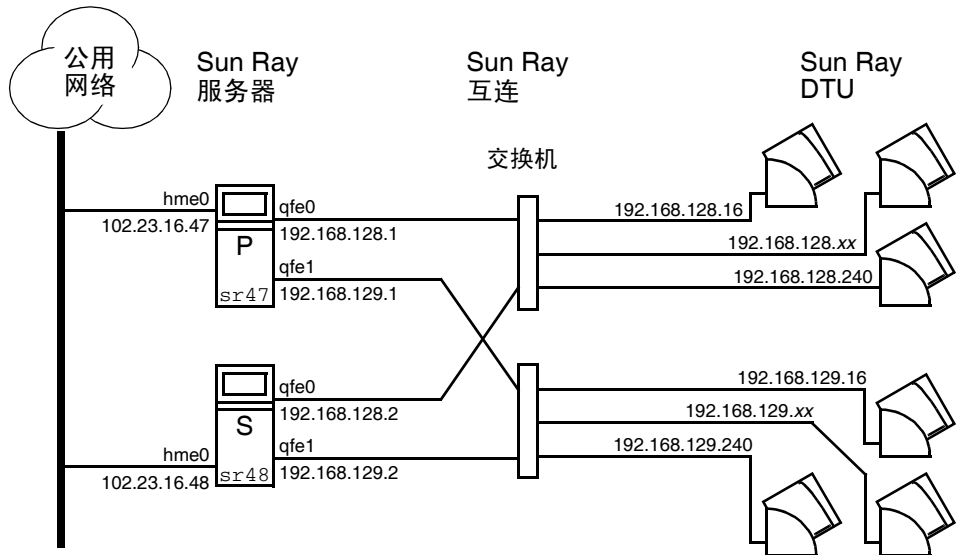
公用
网络

Sun Ray
服务器

Sun Ray
互连

Sun Ray
DTU

交换机

hme0
102.23.16.47
P
sr47
qfe0
192.168.128.1
qfe1
192.168.129.1

192.168.128.16
192.168.128.*xx*
192.168.128.240

S
sr48
hme0
102.23.16.48
qfe0
192.168.128.2
qfe1
192.168.129.2

192.168.129.16
192.168.129.*xx*
192.168.129.240